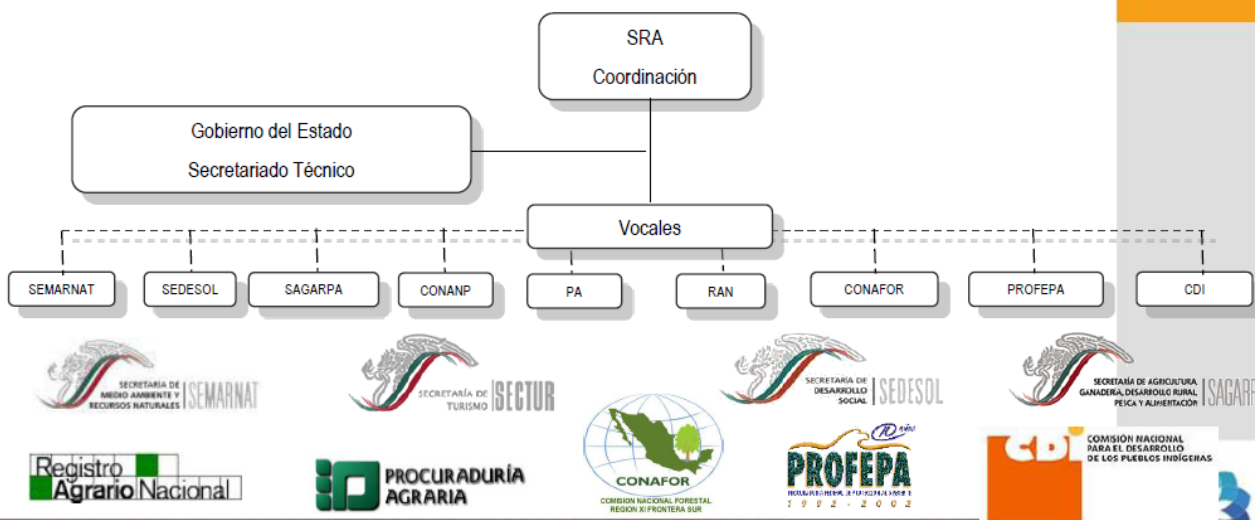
SRA
Coordinación

Gobierno del Estado
Secretariado Técnico

Vocales

SEMARNAT
SEDESOL
SAGARPA
CONANP
PA
RAN
CONAFOR
PROFEPA
CDI

SECRETARÍA DE MEDIO AMBIENTE Y RECURSOS NATURALES | SEMARNAT

SECRETARÍA DE TURISMO | SECTUR

SECRETARÍA DE DESARROLLO SOCIAL | SEDESOL

SECRETARÍA DE AGRICULTURA GANADERÍA, DESARROLLO RURAL PESCA Y ALIMENTACIÓN | SAGARP

Registro Agrario Nacional

PROCURADURÍA AGRARIA

CONAFOR
CONAFOR
COMISION NACIONAL FORESTAL REGION XI FRONTERA SUR

10 años
PROFEPA
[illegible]
1992 - 2002

CDI
COMISIÓN NACIONAL PARA EL DESARROLLO DE LOS PUEBLOS INDÍGENAS